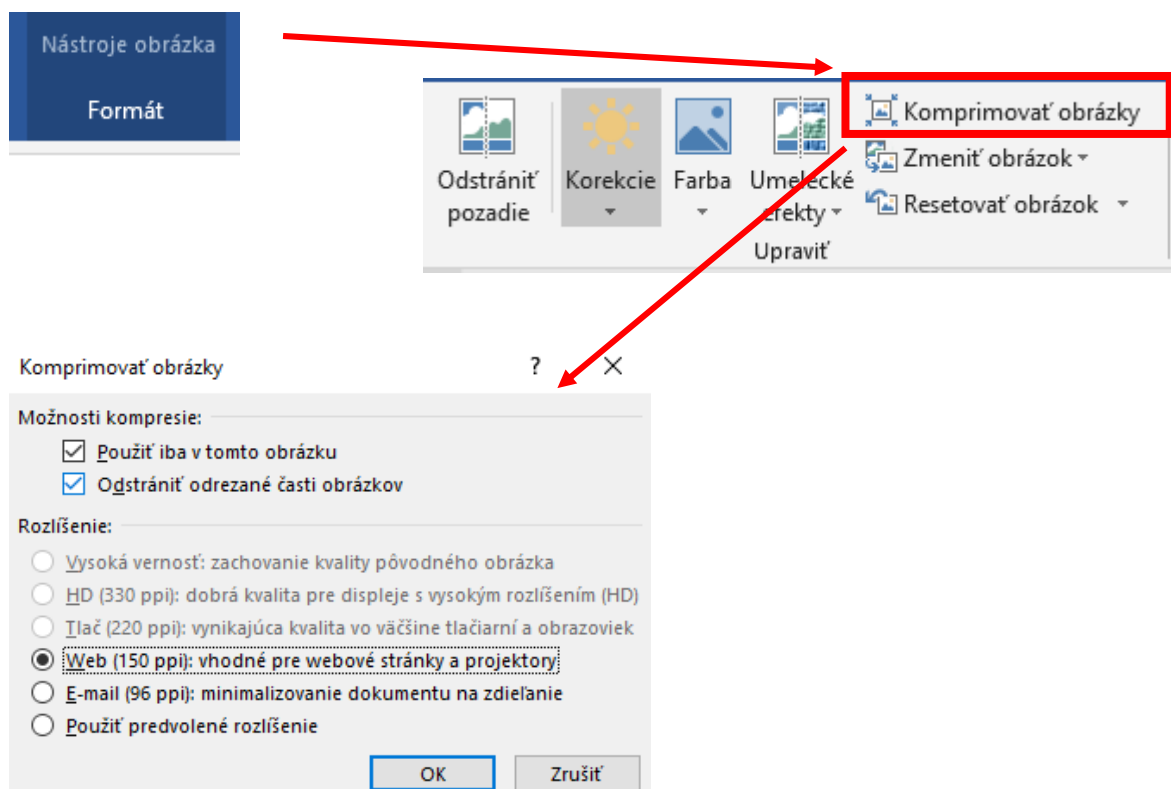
Nástroje obrázka

Formát

Odstrániť pozadie

Korekcie

Farba

Umelecké efekty

Upraviť

Komprimovať obrázky

Zmeniť obrázok

Resetovať obrázok

Komprimovať obrázky

?

Možnosti kompresie:

Použiť iba v tomto obrázku

Odstrániť odrezané časti obrázkov

Rozlíšenie:

Vysoká vernosť: zachovanie kvality pôvodného obrázka

HD (330 ppi): dobrá kvalita pre displeje s vysokým rozlíšením (HD)

Tlač (220 ppi): vynikajúca kvalita vo väčšine tlačiarní a obrazoviek

Web (150 ppi): vhodné pre webové stránky a projektory

E-mail (96 ppi): minimalizovanie dokumentu na zdieľanie

Použiť predvolené rozlíšenie

OK

Zrušiť